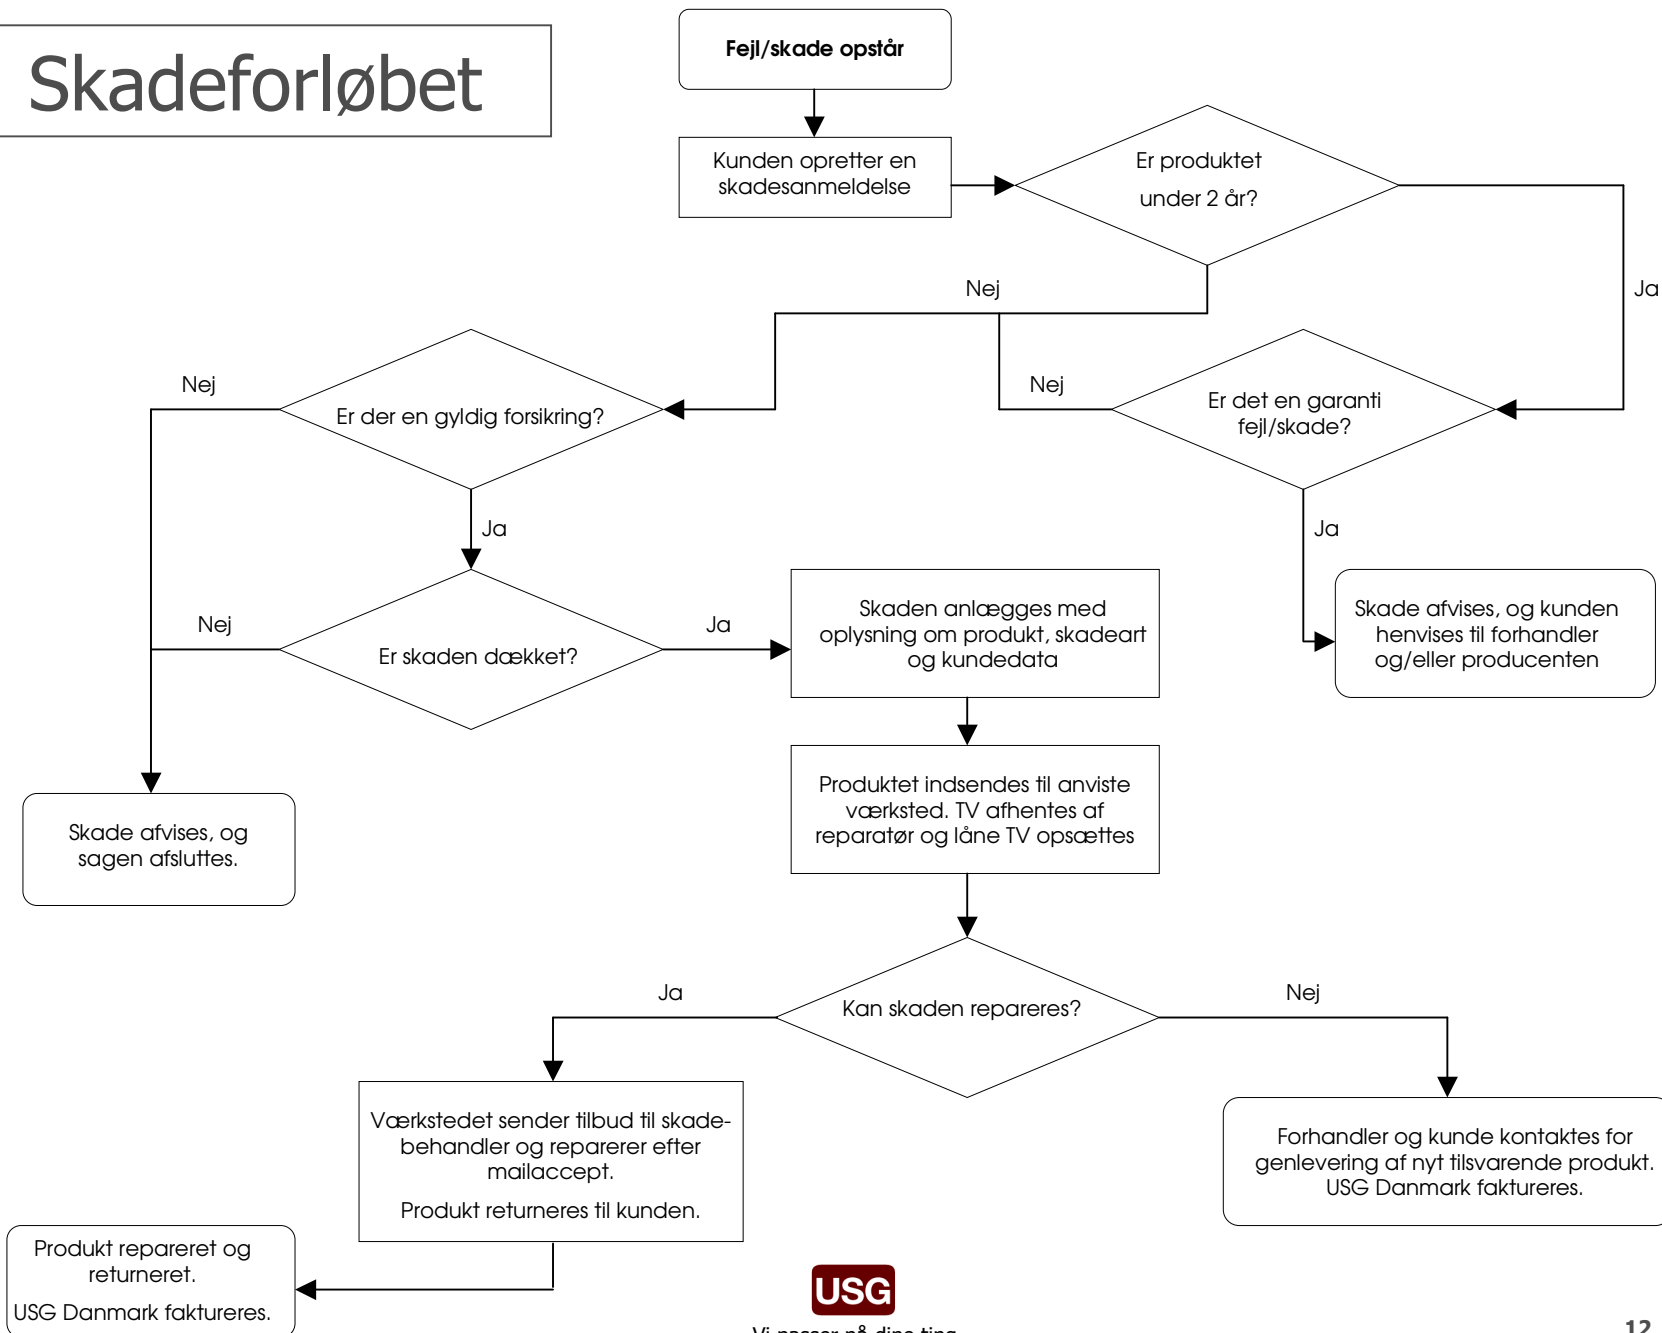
Skadeforløbet

Fejl/skade opstår

Kunden opretter en skadesanmeldelse

Er produktet under 2 år?

Nej

Ja

Nej

Er der en gyldig forsikring?

Nej

Er det en garanti fejl/skade?

Ja

Ja

Nej

Er skaden dækket?

Ja

Skaden anlægges med oplysning om produkt, skadeart og kundedata

Skade afvises, og kunden henvises til forhandler og/eller producenten

Skade afvises, og sagen afsluttes.

Produktet indsendes til anviste værksted. TV afhentes af reparatør og låne TV opsættes

Ja

Kan skaden repareres?

Nej

Værkstedet sender tilbud til skadebehandler og reparerer efter mailaccept.

Produkt returneres til kunden.

Forhandler og kunde kontaktes for genlevering af nyt tilsvarende produkt. USG Danmark faktureres.

Produkt repareret og returneret.

USG Danmark faktureres.

USG

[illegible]

12